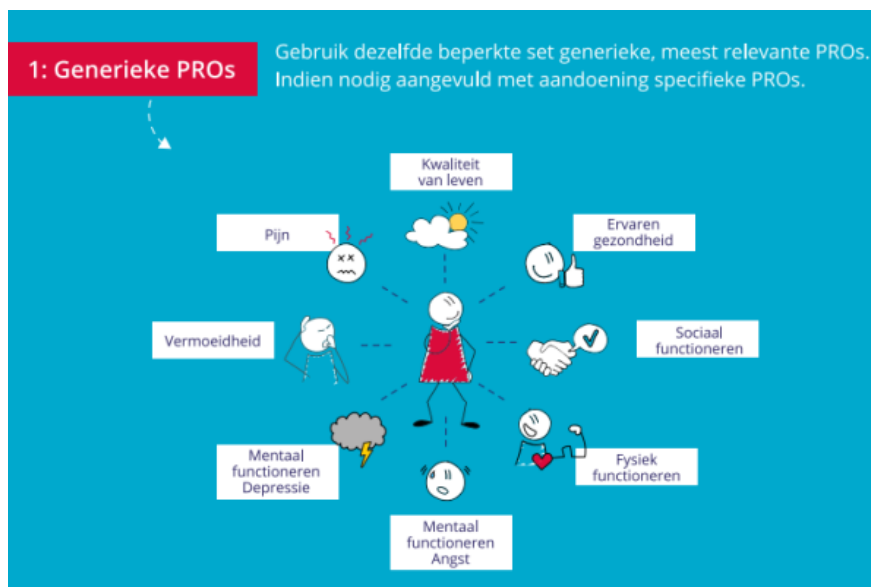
1: Generieke PROs

Gebruik dezelfde beperkte set generieke, meest relevante PROs. Indien nodig aangevuld met aandoening specifieke PROs.

Kwaliteit van leven

Pijn

Ervaren gezondheid

Vermoeidheid

Sociaal functioneren

Mentaal functioneren Depressie

Fysiek functioneren

Mentaal functioneren Angst